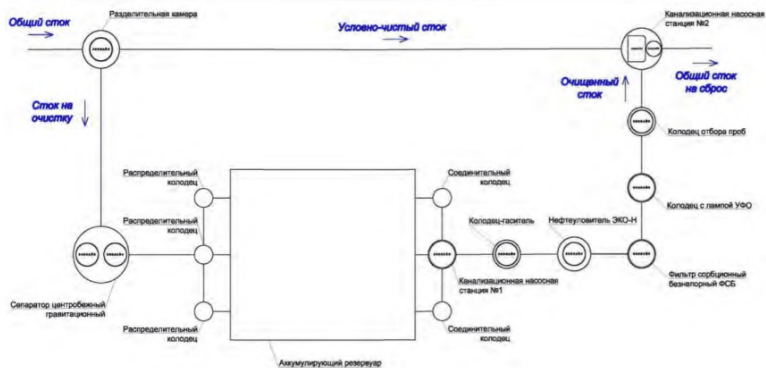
Общий сток

Разделительная камера

Условно-чистый сток

Канализационная насосная станция №2

Общий сток на сброс

Очищенный сток

Сток на очистку

Колодец отбора проб

Колодец с лампой УФО

Распределительный колодец

Соединительный колодец

Распределительный колодец

Колодец-гаситель

Нефтеуловитель ЭКО-Н

Канализационная насосная станция №1

Фильтр сорбционный безнапорный ФСБ

Сепаратор центробежный гравитационный

Распределительный колодец

Соединительный колодец

Аккумулирующий резервуар